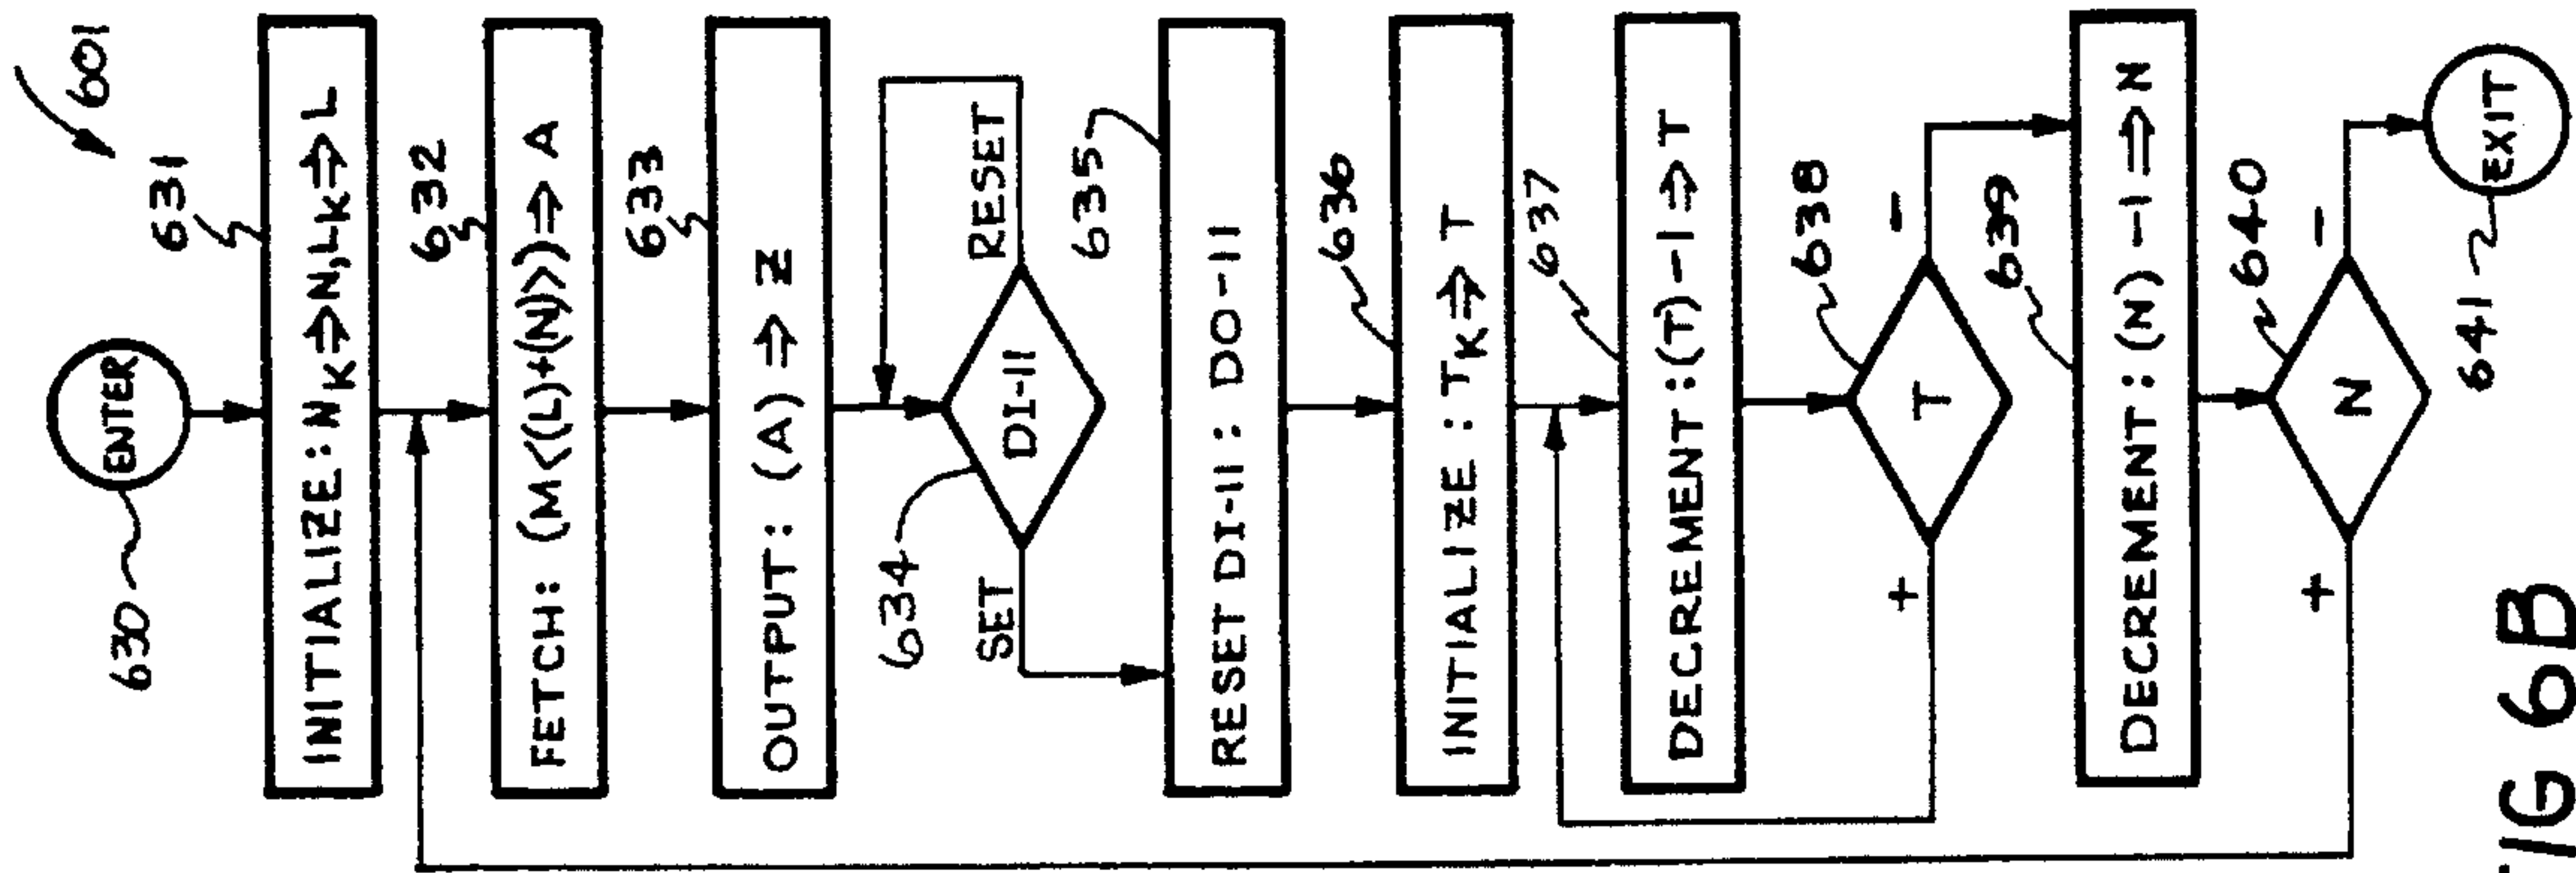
601

630 ENTER

631 INITIALIZE: $N_K \Rightarrow N, L_K \Rightarrow L$

632 FETCH: $(M\langle(L)+(N)\rangle) \Rightarrow A$

633 OUTPUT: $(A) \Rightarrow Z$

634 DI-II

RESET

SET

635 RESET DI-II : DO-II

636 INITIALIZE : $T_K \Rightarrow T$

637 DECREMENT: $(T)-1 \Rightarrow T$

638 T

−

+

639 DECREMENT: $(N)-1 \Rightarrow N$

640 N

−

+

641 EXIT

/IG 6B